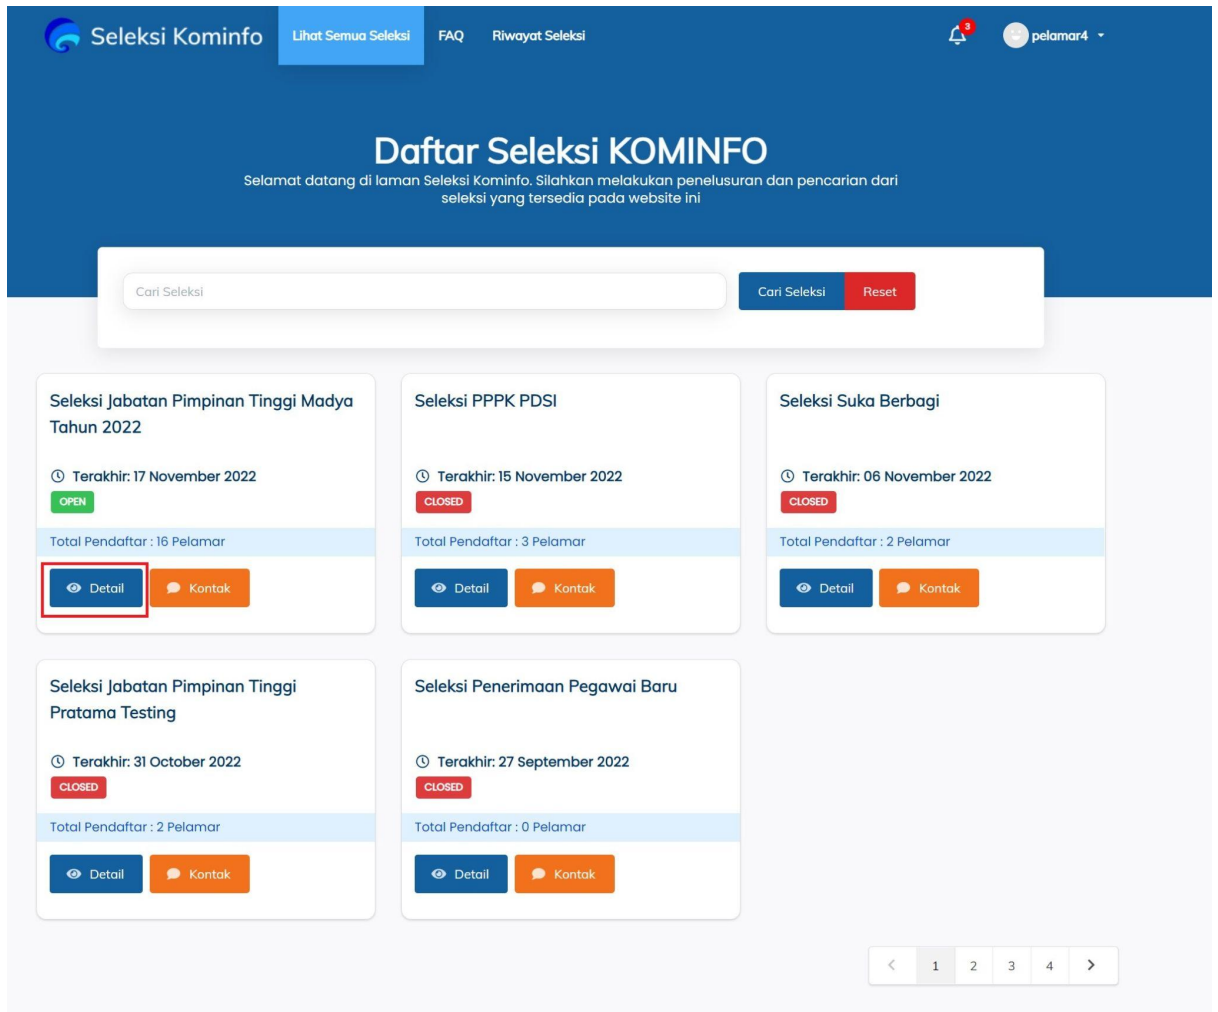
Seleksi Kominfo Lihat Semua Seleksi FAQ Riwayat Seleksi 3 pelamar4

Daftar Seleksi KOMINFO

Selamat datang di laman Seleksi Kominfo. Silahkan melakukan penelusuran dan pencarian dari seleksi yang tersedia pada website ini

Cari Seleksi

Cari Seleksi Reset

Seleksi Jabatan Pimpinan Tinggi Madya Tahun 2022

Terakhir: 17 November 2022

OPEN

Total Pendaftar : 16 Pelamar

Detail Kontak

Seleksi PPPK PDSI

Terakhir: 15 November 2022

CLOSED

Total Pendaftar : 3 Pelamar

Detail Kontak

Seleksi Suka Berbagi

Terakhir: 06 November 2022

CLOSED

Total Pendaftar : 2 Pelamar

Detail Kontak

Seleksi Jabatan Pimpinan Tinggi Pratama Testing

Terakhir: 31 October 2022

CLOSED

Total Pendaftar : 2 Pelamar

Detail Kontak

Seleksi Penerimaan Pegawai Baru

Terakhir: 27 September 2022

CLOSED

Total Pendaftar : 0 Pelamar

Detail Kontak

< 1 2 3 4 >